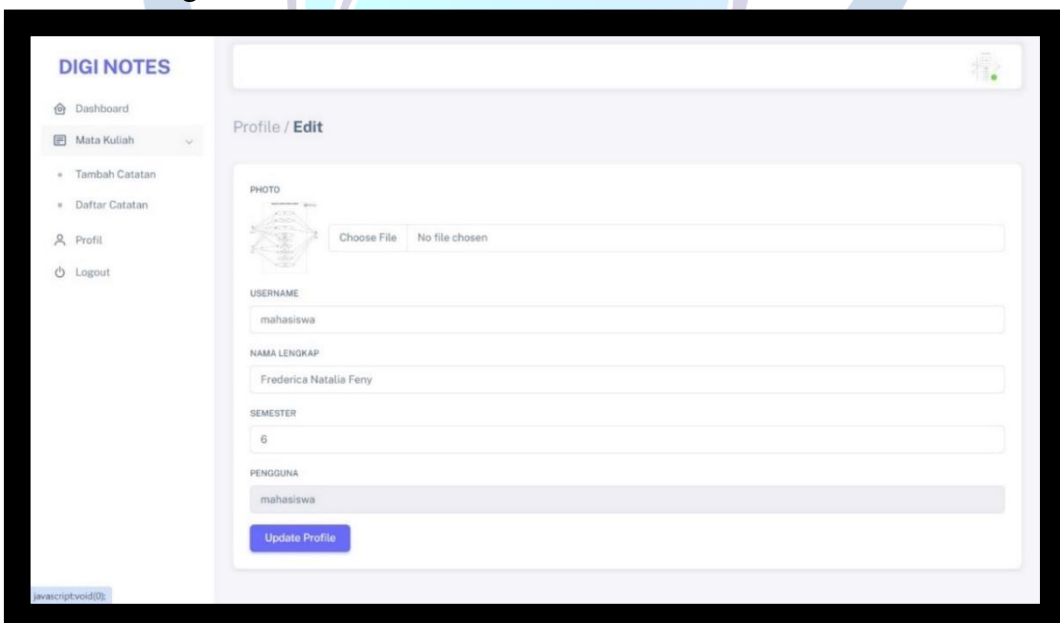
DIGI NOTES

Dashboard

Mata Kuliah

Tambah Catatan

Daftar Catatan

Profil

Logout

Profile / Edit

PHOTO

Choose File No file chosen

USERNAME

mahasiswa

NAMA LENGKAP

Frederica Natalia Feny

SEMESTER

6

PENGGUNA

mahasiswa

Update Profile

javascript:void(0);